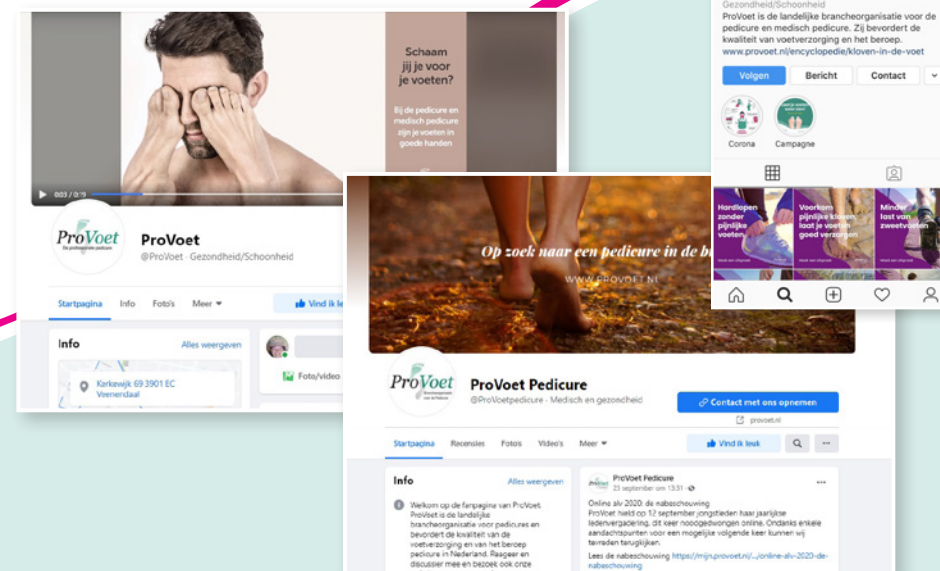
Schaam jij je voor je voeten?

Bij de pedicure en medisch pedicure zijn je voeten in goede handen

0:03 / 0:15

ProVoet
de professionele pedicure

ProVoet
@ProVoet · Gezondheid/Schoonheid

Startpagina Info Foto's Meer

Vind ik leuk

Info
Alles weergeven

Kerkewijk 69 3901 EC Veenendaal

Foto/video

Gezondheid/Schoonheid
ProVoet is de landelijke brancheorganisatie voor de pedicure en medisch pedicure. Zij bevordert de kwaliteit van voetverzorging en het beroep.
www.provoet.nl/encyclopedie/kloven-in-de-voet

Volgen Bericht Contact

Corona Campagne

Hardlopen zonder pijnlijke voeten

Voorkom pijnlijke kloven laat je voeten goed verzorgen

Minder last van zweetvoeten

Op zoek naar een pedicure in de b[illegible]

WWW.PROVOET.NL

ProVoet
Brancheorganisatie voor de Pedicure

ProVoet Pedicure
@ProVoetpedicure · Medisch en gezondheid

Contact met ons opnemen

provoet.nl

Startpagina Recensies Foto's Video's Meer

Vind ik leuk

Info
Alles weergeven

Welkom op de fanpagina van ProVoet. ProVoet is de landelijke brancheorganisatie voor pedicures en bevordert de kwaliteit van de voetverzorging en van het beroep pedicure in Nederland. Raageer en discussier mee en bezoek ook onze

ProVoet Pedicure
23 september om 13:31 ·

Online alv 2020: de nabeschouwing
ProVoet hield op 12 september jongstleden haar jaarlijkse ledenvergadering, dit keer noodgedwongen online. Ondanks enkele aandachtspunten voor een mogelijke volgende keer kunnen wij tevreden terugkijken.

Lees de nabeschouwing https://mijn.provoet.nl/.../online-alv-2020-de-nabeschouwing